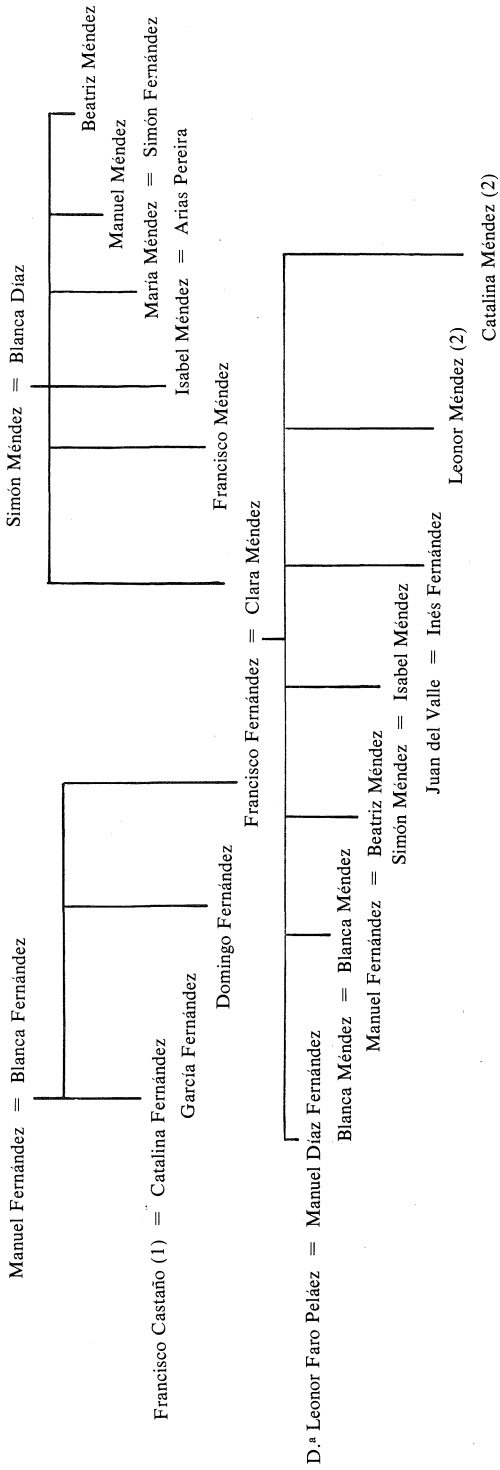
Manuel Fernández = Blanca Fernández

Francisco Castaño (1) = Catalina Fernández
García Fernández
Domingo Fernández
Francisco Fernández = Clara Méndez

Simón Méndez = Blanca Díaz

Francisco Méndez
Isabel Méndez = Arias Pereira
María Méndez = Simón Fernández
Manuel Méndez
Beatriz Méndez

D.ª Leonor Faro Peláez = Manuel Díaz Fernández
Blanca Méndez = Blanca Méndez
Manuel Fernández = Beatriz Méndez
Simón Méndez = Isabel Méndez
Juan del Valle = Inés Fernández
Leonor Méndez (2)
Catalina Méndez (2)